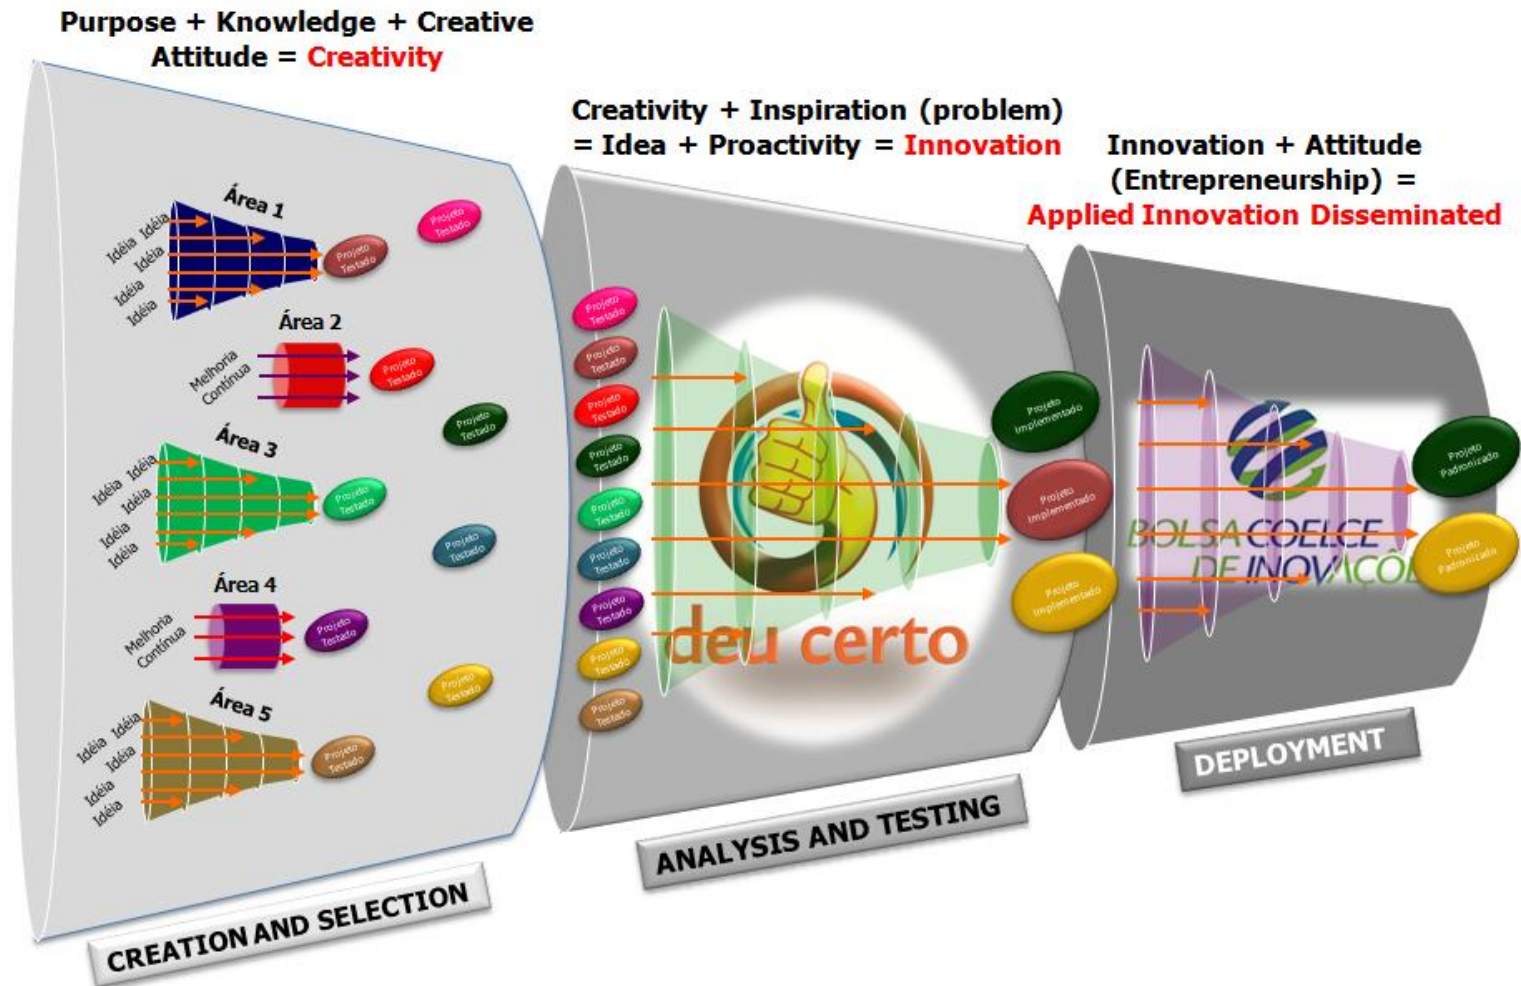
Purpose + Knowledge + Creative Attitude = Creativity

Creativity + Inspiration (problem) = Idea + Proactivity = Innovation

Innovation + Attitude (Entrepreneurship) = Applied Innovation Disseminated

Área 1
Idéia Idéia Idéia Idéia Idéia
Projeto Testado
Projeto Testado

Área 2
Melhoria Contínua
Projeto Testado
Projeto Testado

Área 3
Idéia Idéia Idéia Idéia Idéia
Projeto Testado
Projeto Testado

Área 4
Melhoria Contínua
Projeto Testado

Área 5
Idéia Idéia Idéia Idéia Idéia
Projeto Testado
Projeto Testado

Projeto Testado
Projeto Testado
Projeto Testado
Projeto Testado
Projeto Testado
Projeto Testado
Projeto Testado
Projeto Testado
Projeto Testado

deu certo

Projeto Implementado
Projeto Implementado
Projeto Implementado

BOLSA COELCE DE INOVAÇÕ

Projeto Padronizado
Projeto Padronizado

CREATION AND SELECTION

ANALYSIS AND TESTING

DEPLOYMENT